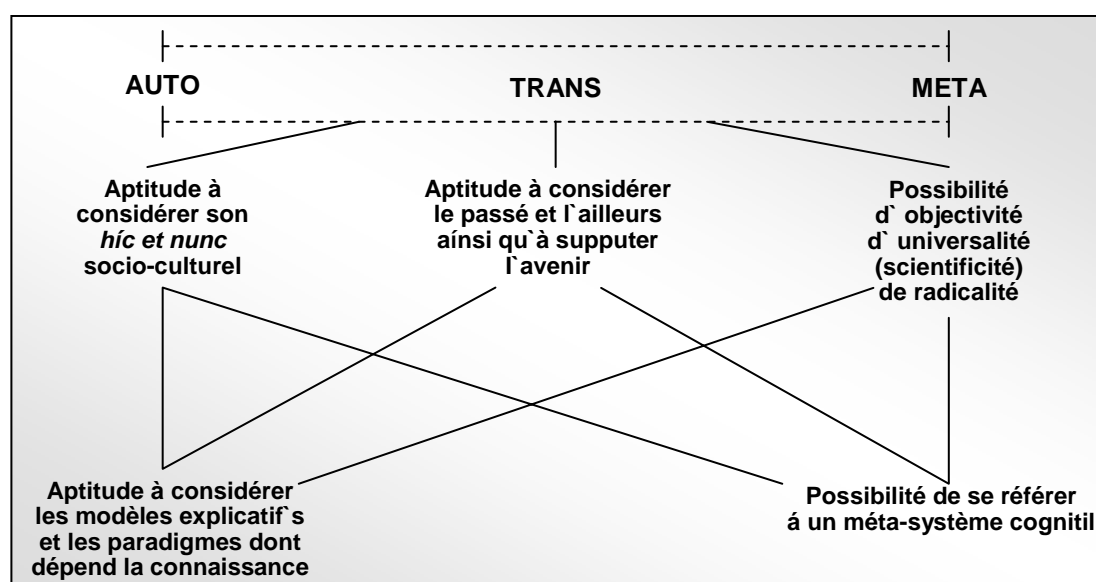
AUTO

TRANS

META

Aptitude à considérer son *híc et nunc* socio-culturel

Aptitude à considérer le passé et l`ailleurs aínsi qu`à supputer l`avenir

Possibilité d` objectivité d` universalité (scientificité) de radicalité

Aptitude à considérer les modèles explicatif`s et les paradigmes dont dépend la connaissance

Possibilité de se référer á un méta-système cognitil